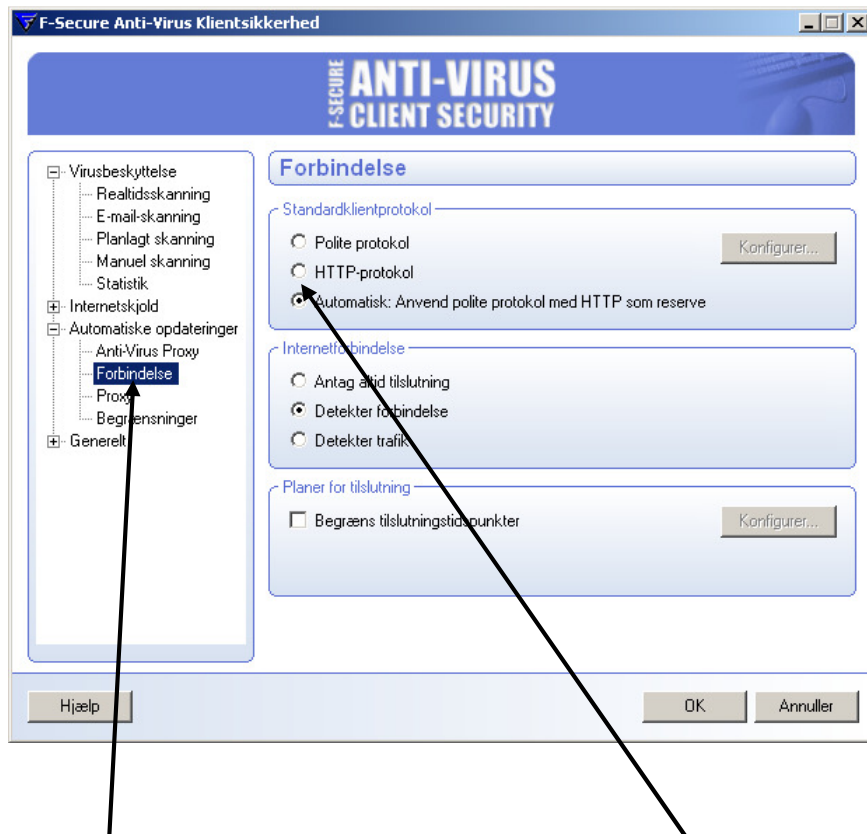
F-Secure Anti-Virus Klientsikkerhed

F-SECURE ANTI-VIRUS CLIENT SECURITY

Virusbeskyttelse
Realtidsskanning
E-mail-skanning
Planlagt skanning
Manuel skanning
Statistik
Internetskjold
Automatiske opdateringer
Anti-Virus Proxy
Forbindelse
Proxy
Begrænsninger
Generelt

Forbindelse

Standardklientprotokol
Polite protokol
HTTP-protokol
Automatisk: Anvend polite protokol med HTTP som reserve
Konfigurer...

Internetforbindelse
Antag altid tilslutning
Detekter forbindelse
Detekter trafik

Planer for tilslutning
Begræns tilslutningstidspunkter
Konfigurer...

Hjælp
OK
Annuller